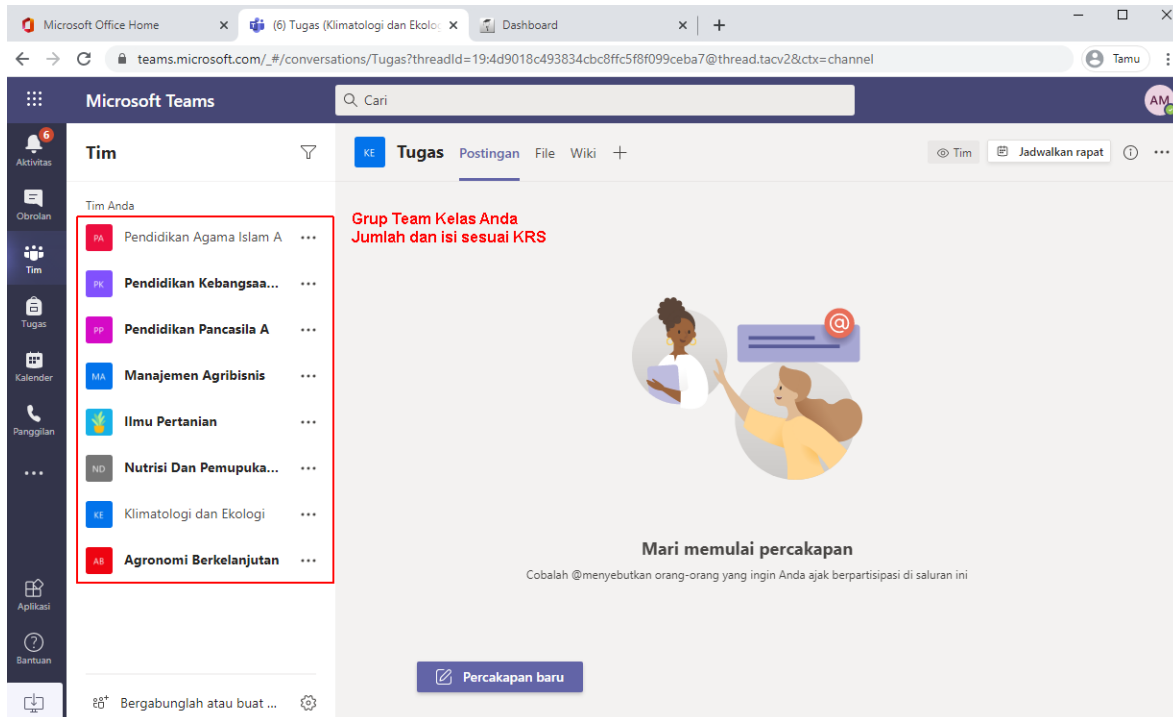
Microsoft Office Home
(6) Tugas (Klimatologi dan Ekolo
Dashboard
teams.microsoft.com/_#/conversations/Tugas?threadId=19:4d9018c493834cbc8ffc5f8f099ceba7@thread.tacv2&ctx=channel
Tamu

Microsoft Teams
Cari
AM

6
Aktivitas
Obrolan
Tim
Tugas
Kalender
Panggilan
...
Aplikasi
Bantuan

Tim
Tim Anda
PA Pendidikan Agama Islam A ...
PK Pendidikan Kebangsaa... ...
PP Pendidikan Pancasila A ...
MA Manajemen Agribisnis ...
Ilmu Pertanian ...
ND Nutrisi Dan Pemupuka... ...
KE Klimatologi dan Ekologi ...
AB Agronomi Berkelanjutan ...

Bergabunglah atau buat ...

KE Tugas Postingan File Wiki +
Tim Jadwalkan rapat

Grup Team Kelas Anda
Jumlah dan isi sesuai KRS

Mari memulai percakapan
Cobalah @menyebutkan orang-orang yang ingin Anda ajak berpartisipasi di saluran ini

Percakapan baru